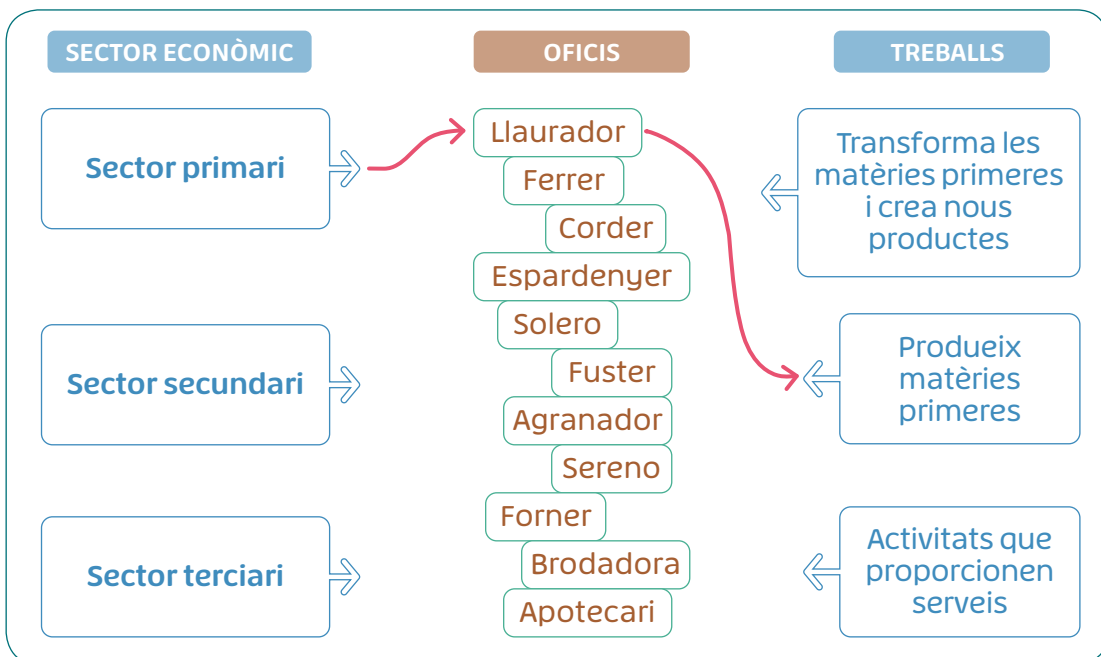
SECTOR ECONÒMIC

OFICIS

TREBALLS

Sector primari

Sector secundari

Sector terciari

Llaurador
Ferrer
Corder
Espardenyer
Solero
Fuster
Agranador
Sereno
Forner
Brodadora
Apotecari

Transforma les matèries primeres i crea nous productes

Produeix matèries primeres

Activitats que proporcionen serveis